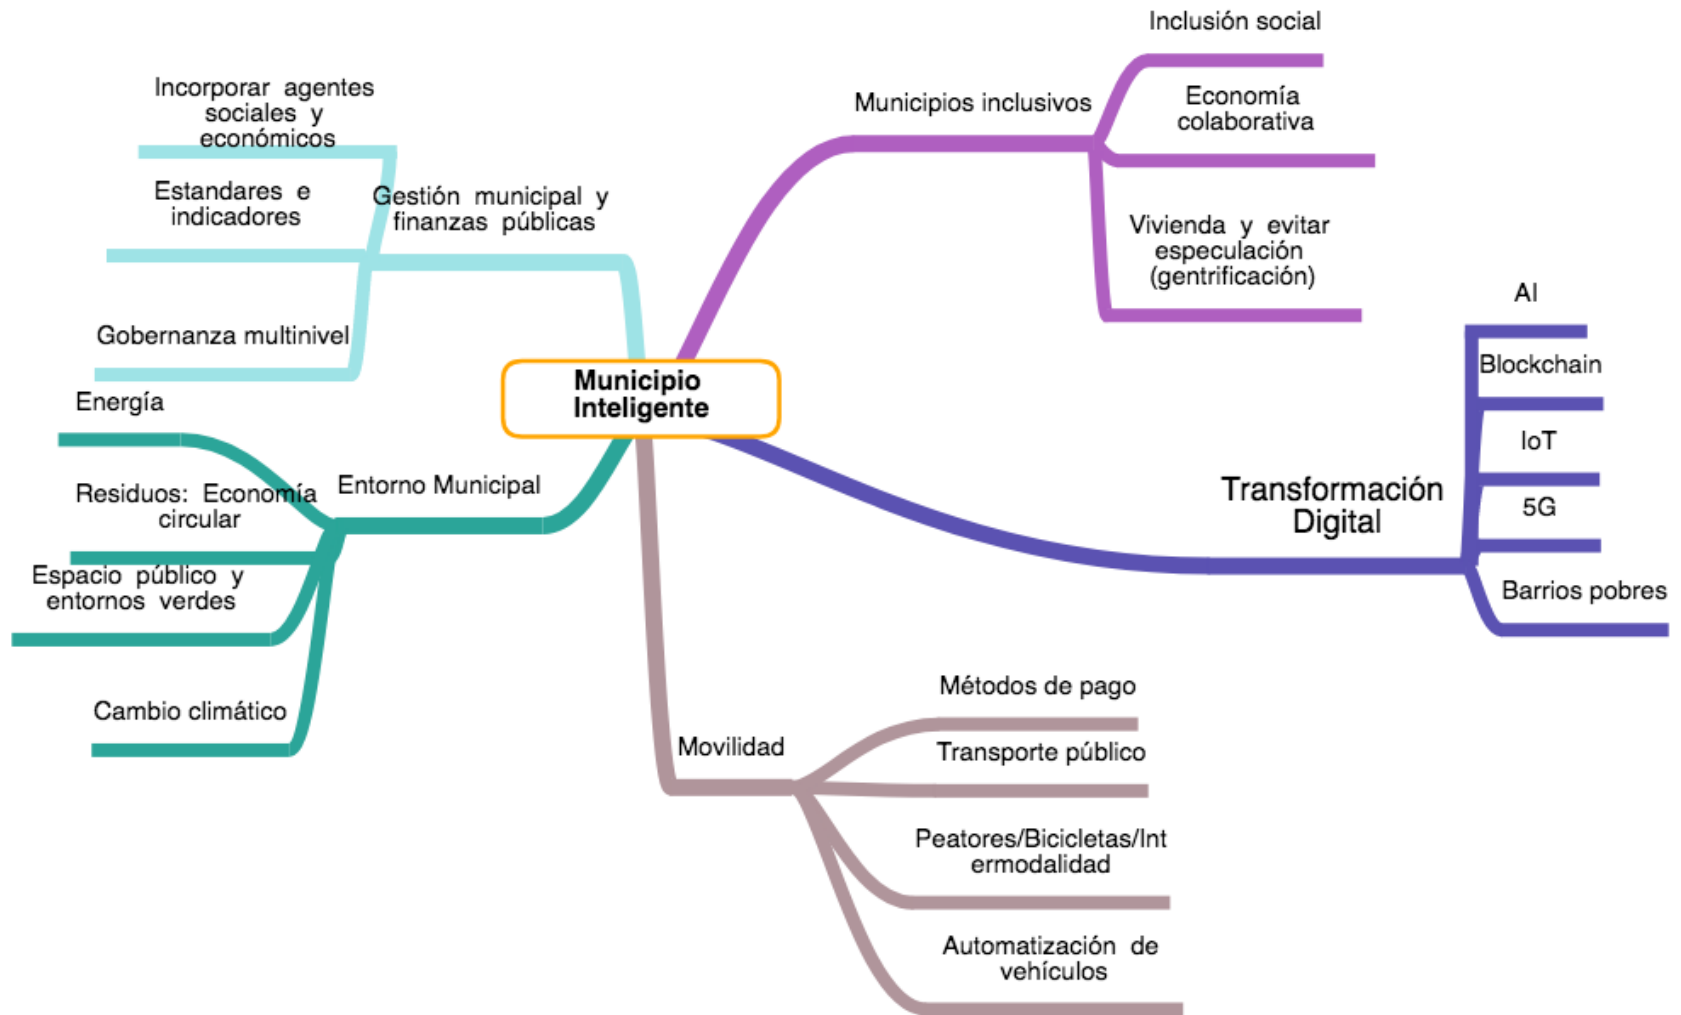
Municipio Inteligente

Gestión municipal y finanzas públicas

Incorporar agentes sociales y económicos

Estandares e indicadores

Gobernanza multinivel

Municipios inclusivos

Inclusión social

Economía colaborativa

Vivienda y evitar especulación (gentrificación)

Transformación Digital

AI

Blockchain

IoT

5G

Barrios pobres

Entorno Municipal

Energía

Residuos: Economía circular

Espacio público y entornos verdes

Cambio climático

Movilidad

Métodos de pago

Transporte público

Peatores/Bicicletas/Intermodalidad

Automatización de vehículos